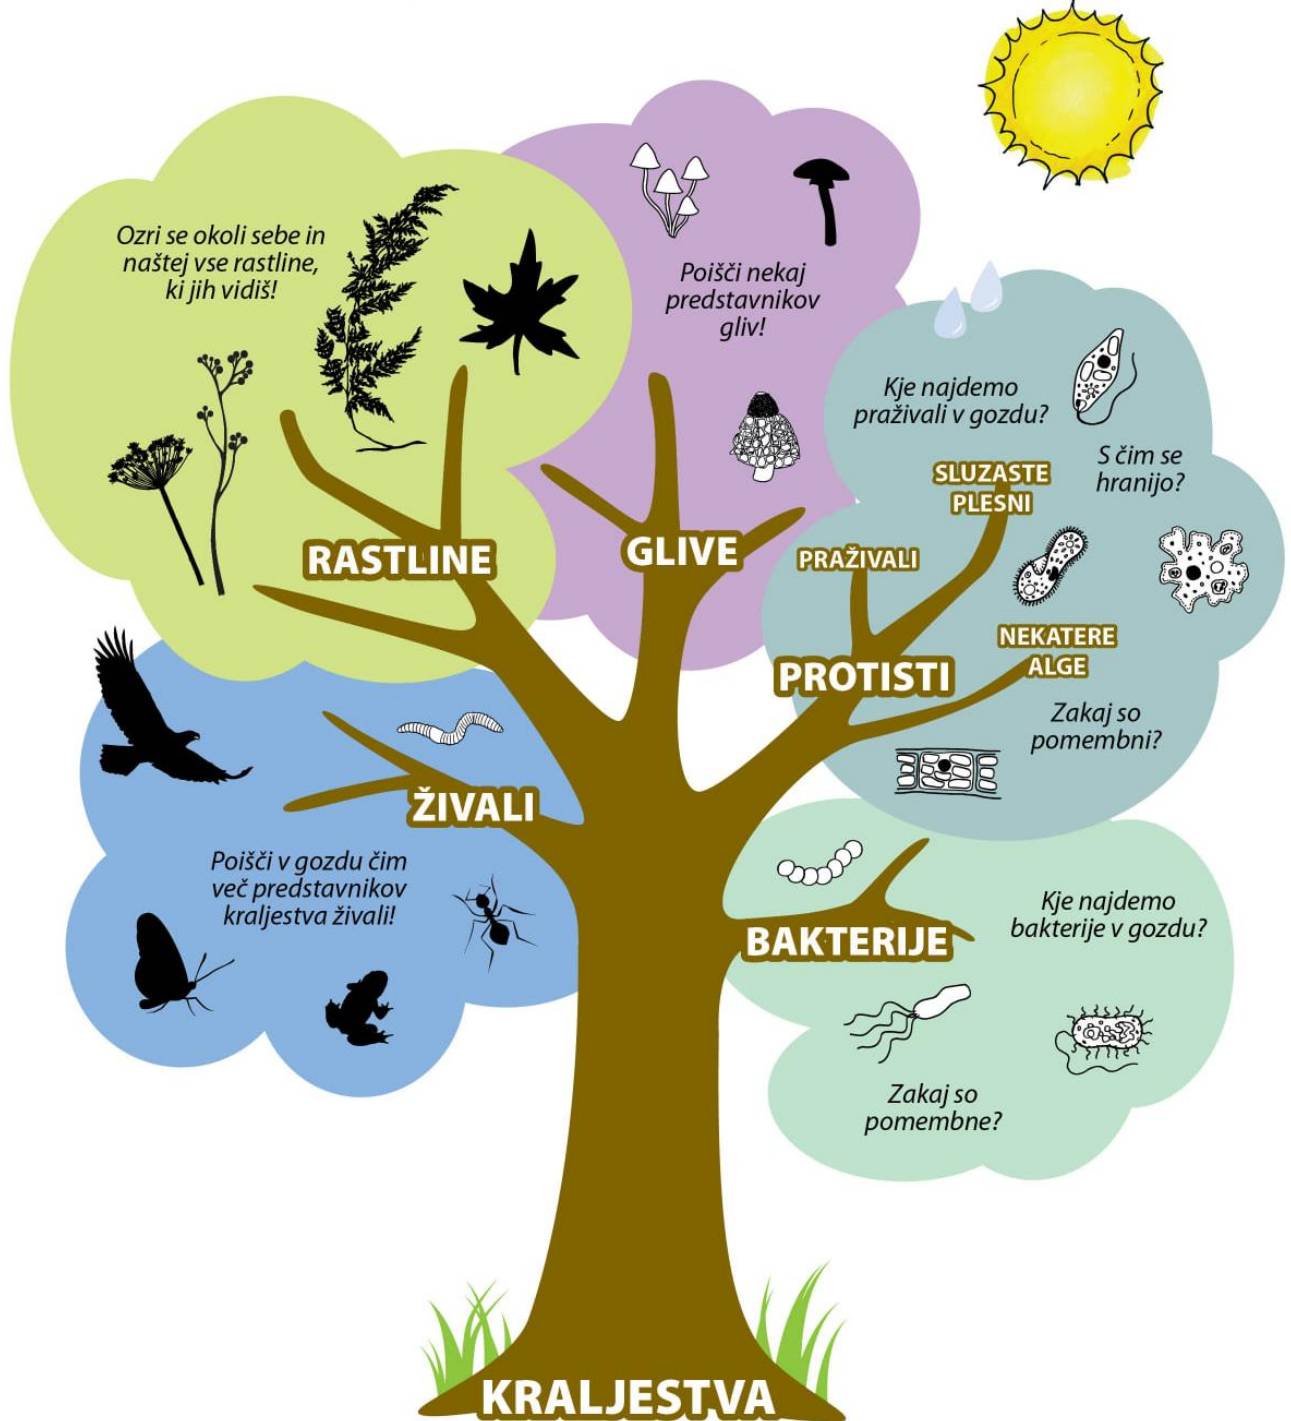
Ozri se okoli sebe in naštej vse rastline, ki jih vidiš!

RASTLINE

Poišči nekaj predstavnikov gliv!

GLIVE

Kje najdemo praživali v gozdu?

S čim se hranijo?

SLUZASTE PLESNI

PRAŽIVALI

NEKATERE ALGE

PROTISTI

Zakaj so pomembni?

ŽIVALI

Poišči v gozdu čim več predstavnikov kraljestva živali!

BAKTERIJE

Kje najdemo bakterije v gozdu?

Zakaj so pomembne?

KRALJESTVA